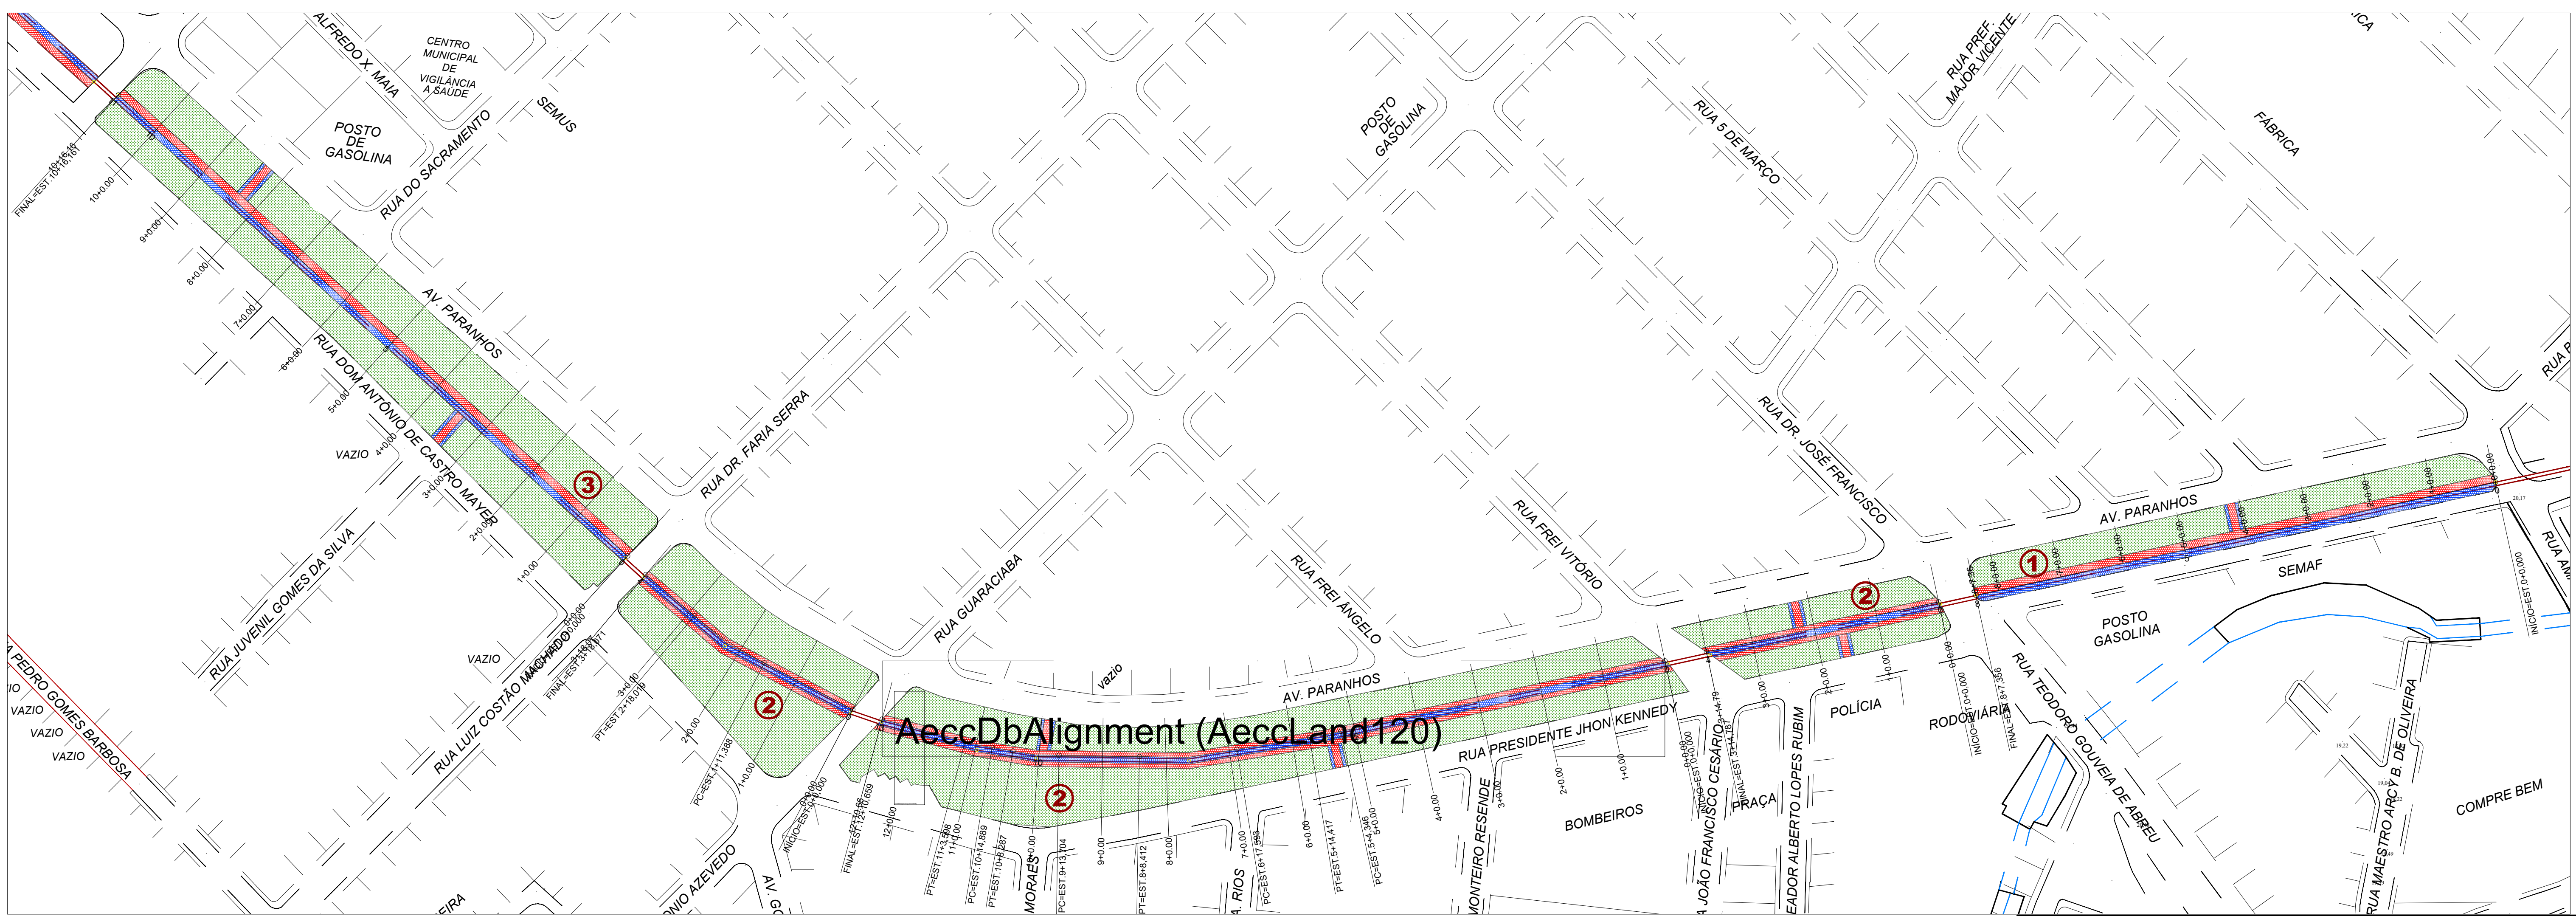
ALFREDO X. MAIA
CENTRO MUNICIPAL DE VIGILÂNCIA A SAÚDE
SEMUS
POSTO DE GASOLINA
RUA DO SACRAMENTO
POSTO DE GASOLINA
RUA 5 DE MARÇO
RUA PREF. MAJOR VICENTE
FÁBRICA
FINAL=EST.10+16,161
10+0.00
9+0.00
8+0.00
7+0.00
6+0.00
5+0.00
4+0.00
3+0.00
2+0.00
1+0.00
AV. PARANHOS
RUA DOM ANTÔNIO DE CASTRO MAYER
VAZIO
RUA DR. FARIA SERRA
RUA JUVENIL GOMES DA SILVA
3
RUA LUIZ COSTÃO MACHADO
VAZIO
RUA PEDRO GOMES BARBOSA
VAZIO
VAZIO
VAZIO
VAZIO
2
2
2
2
1
RUA GUARACIABA
vazio
RUA FREI ÂNGELO
RUA FREI VITÓRIO
RUA DR. JOSÉ FRANCISCO
AV. PARANHOS
AV. PARANHOS
SEMAF
POSTO GASOLINA
RUA TEODORO GOUVEIA DE ABREU
RUA MAESTRO ARCY B. DE OLIVEIRA
COMPRE BEM
INÍCIO=EST.0+0,000
AeccDbAlignment (AeccLand120)
RUA PRESIDENTE JHON KENNEDY
BOMBEIROS
PRAÇA
POLÍCIA
RODOVIÁRIA
INÍCIO=EST.0+0,000
FINAL=EST.8+7,356
RUA JOÃO FRANCISCO CESÁRIO
VEREADOR ALBERTO LOPES RUBIM
MONTEIRO RESENDE
PC=EST.1+11,388
PT=EST.2+18,018
FINAL=EST.3+18,871
INÍCIO=EST.0+0,000
FINAL=EST.12+18,659
PT=EST.11+3,598
PC=EST.10+14,889
PT=EST.10+8,287
PC=EST.9+13,704
PT=EST.8+8,412
PC=EST.6+17,553
PT=EST.5+14,417
PC=EST.5+4,346
MORAES
A. RIOS
AV. G
ANTÔNIO AZEVEDO
EIRA
RUA P
RUA AM